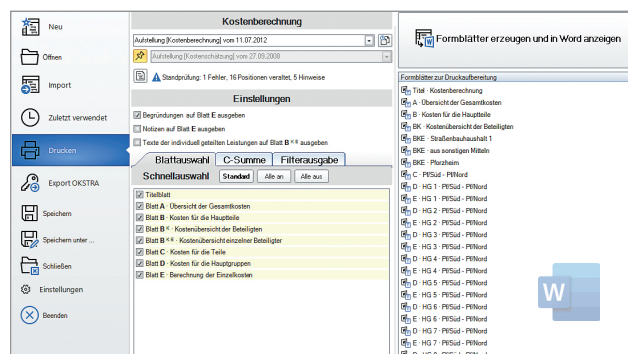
Neu

Öffnen

Import

Zuletzt verwendet

Drucken

Export OKSTRA

Speichern

Speichern unter ...

Schließen

Einstellungen

Beenden

Kostenberechnung

Aufstellung [Kostenberechnung] vom 11.07.2012

Aufstellung [Kostenschätzung] vom 27.09.2008

Standprüfung: 1 Fehler, 16 Positionen veraltet, 5 Hinweise

Einstellungen

Begründungen auf Blatt E ausgeben

Notizen auf Blatt E ausgeben

Texte der individuell geteilten Leistungen auf Blatt B$^{K/B}$ ausgeben

Blattauswahl | C-Summe | Filterausgabe

Schnellauswahl | Standard | Alle an | Alle aus

Titelblatt
Blatt A · Übersicht der Gesamtkosten
Blatt B · Kosten für die Hauptteile
Blatt B$^{K}$ · Kostenübersicht der Beteiligten
Blatt B$^{K/B}$ · Kostenübersicht einzelner Beteiligter
Blatt C · Kosten für die Teile
Blatt D · Kosten für die Hauptgruppen
Blatt E · Berechnung der Einzelkosten

Formblätter erzeugen und in Word anzeigen

Formblätter zur Druckaufbereitung
Titel · Kostenberechnung
A · Übersicht der Gesamtkosten
B · Kosten für die Hauptteile
BK · Kostenübersicht der Beteiligten
BKE · Straßenbauhaushalt 1
BKE · aus sonstigen Mitteln
BKE · Pforzheim
C · Pf/Süd - Pf/Nord
D · HG 1 · Pf/Süd - Pf/Nord
E · HG 1 · Pf/Süd - Pf/Nord
D · HG 2 · Pf/Süd - Pf/Nord
E · HG 2 · Pf/Süd - Pf/Nord
D · HG 3 · Pf/Süd - Pf/Nord
E · HG 3 · Pf/Süd - Pf/Nord
D · HG 4 · Pf/Süd - Pf/Nord
E · HG 4 · Pf/Süd - Pf/Nord
D · HG 5 · Pf/Süd - Pf/Nord
E · HG 5 · Pf/Süd - Pf/Nord
D · HG 6 · Pf/Süd - Pf/Nord
E · HG 6 · Pf/Süd - Pf/Nord
D · HG 7 · Pf/Süd - Pf/Nord
E · HG 7 · Pf/Süd - Pf/Nord
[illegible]